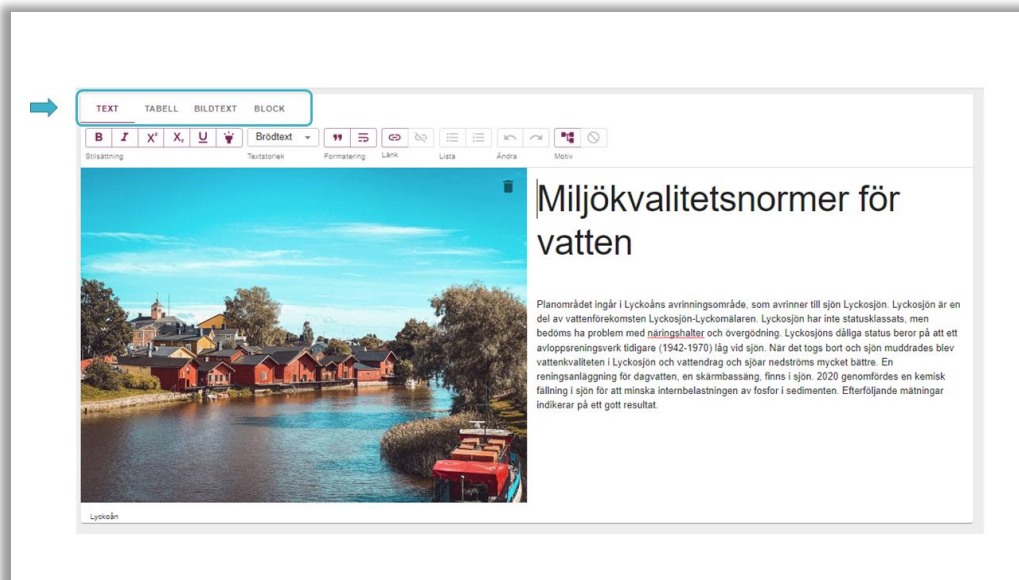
TEXT TABELL BILDTEXT BLOCK

B I $X^2$ $X_2$ U

Stilsättning

Brödtext

Textstorlek

Formatering

Länk

Lista

Ändra

Motiv

Miljökvalitetsnormer för vatten

Planområdet ingår i Lyckoåns avrinningsområde, som avrinner till sjön Lyckosjön. Lyckosjön är en del av vattenförekomsten Lyckosjön-Lyckomälaren. Lyckosjön har inte statusklassats, men bedöms ha problem med näringshalter och övergödning. Lyckosjöns dåliga status beror på att ett avloppsreningsverk tidigare (1942-1970) låg vid sjön. När det togs bort och sjön muddrades blev vattenkvaliteten i Lyckosjön och vattendrag och sjöar nedströms mycket bättre. En reningsanläggning för dagvatten, en skärmbassäng, finns i sjön. 2020 genomfördes en kemisk fällning i sjön för att minska internbelastningen av fosfor i sedimenten. Efterföljande mätningar indikerar på ett gott resultat.

Lyckoån